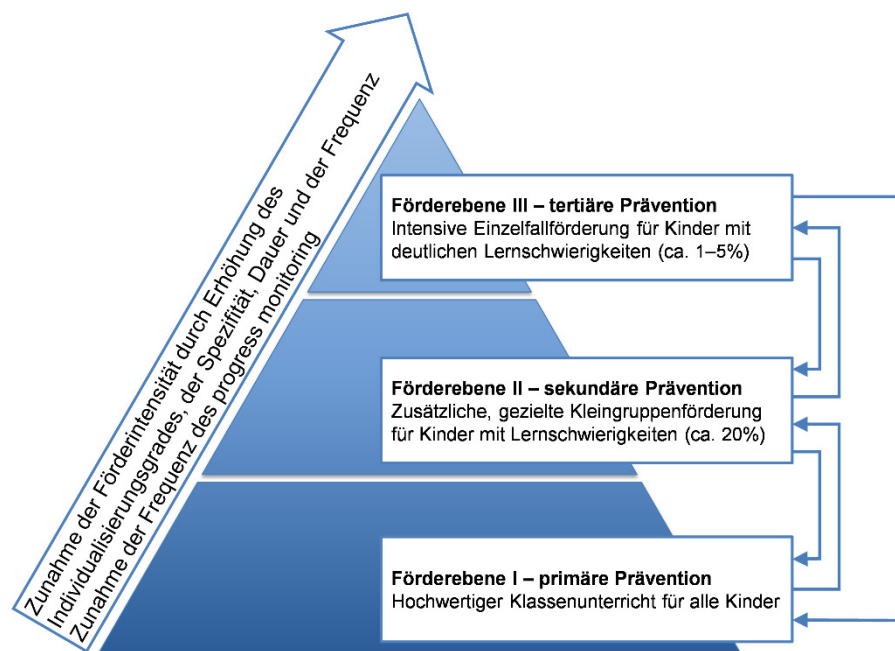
Zunahme der Förderintensität durch Erhöhung des Individualisierungsgrades, der Spezifität, Dauer und der Frequenz
Zunahme der Frequenz des progress monitoring

**Förderebene III – tertiäre Prävention**
Intensive Einzelfallförderung für Kinder mit deutlichen Lernschwierigkeiten (ca. 1–5%)

**Förderebene II – sekundäre Prävention**
Zusätzliche, gezielte Kleingruppenförderung für Kinder mit Lernschwierigkeiten (ca. 20%)

**Förderebene I – primäre Prävention**
Hochwertiger Klassenunterricht für alle Kinder